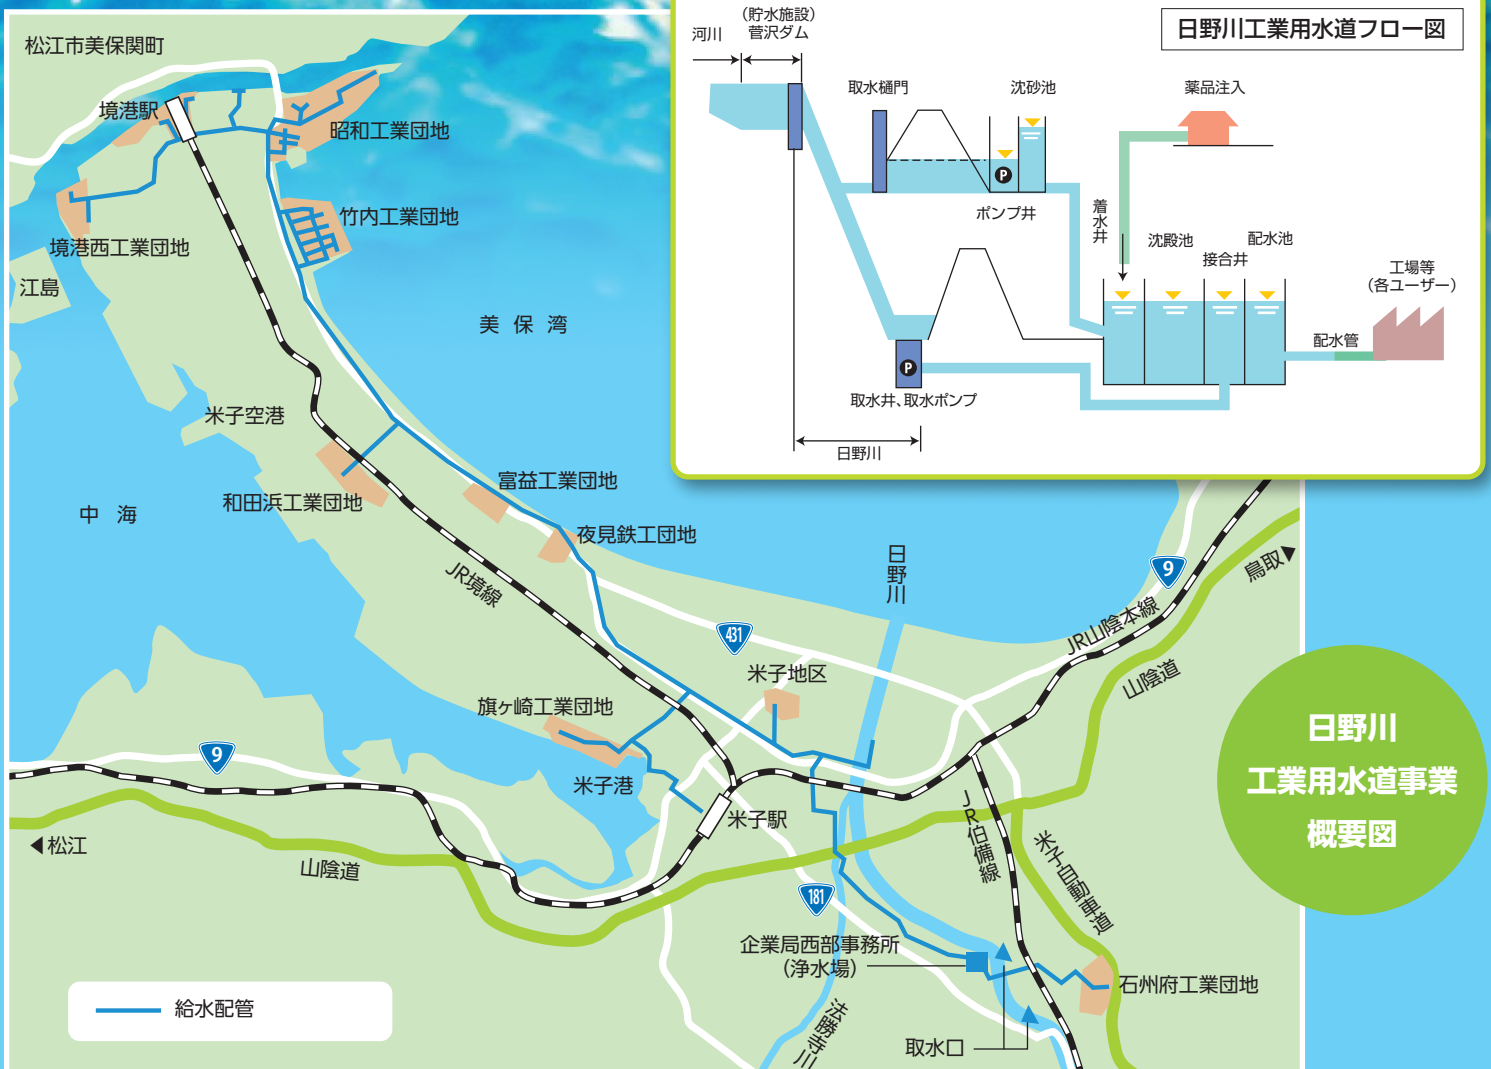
日野川工業用水道フロー図

河川
（貯水施設）菅沢ダム
取水樋門
沈砂池
薬品注入
ポンプ井
着水井
沈殿池
接合井
配水池
工場等（各ユーザー）
配水管
取水井、取水ポンプ
日野川

松江市美保関町
境港駅
昭和工業団地
竹内工業団地
境港西工業団地
江島
美 保 湾
米子空港
和田浜工業団地
中 海
富益工業団地
夜見鉄工団地
JR境線
日野川
9
鳥取
JR山陰本線
431
山陰道
米子地区
日野川
工業用水道事業
概要図
旗ヶ崎工業団地
9
米子港
米子駅
JR伯備線
米子自動車道
松江
山陰道
181
企業局西部事務所（浄水場）
石州府工業団地
法勝寺川
取水口
給水配管